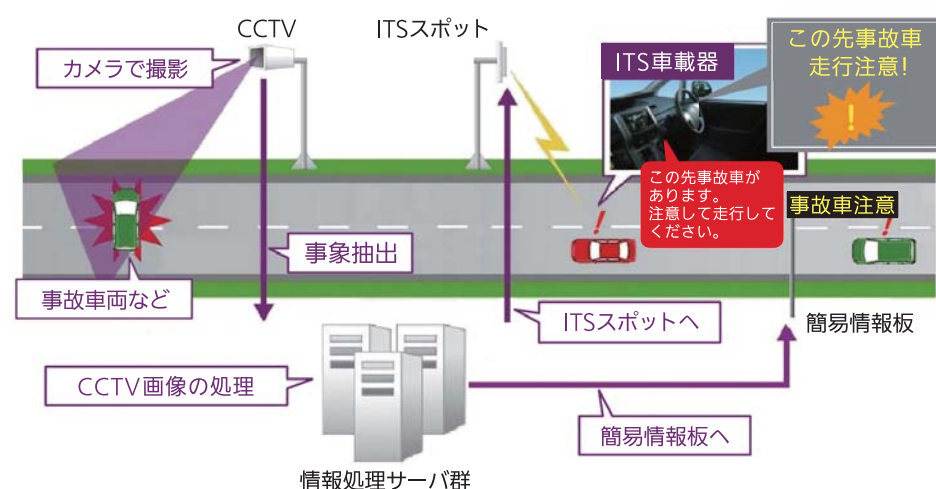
CCTV

ITSスポット

カメラで撮影

ITS車載器

この先事故車走行注意!

この先事故車があります。注意して走行してください。

事故車注意

事象抽出

事故車両など

ITSスポットへ

簡易情報板

CCTV画像の処理

簡易情報板へ

情報処理サーバ群